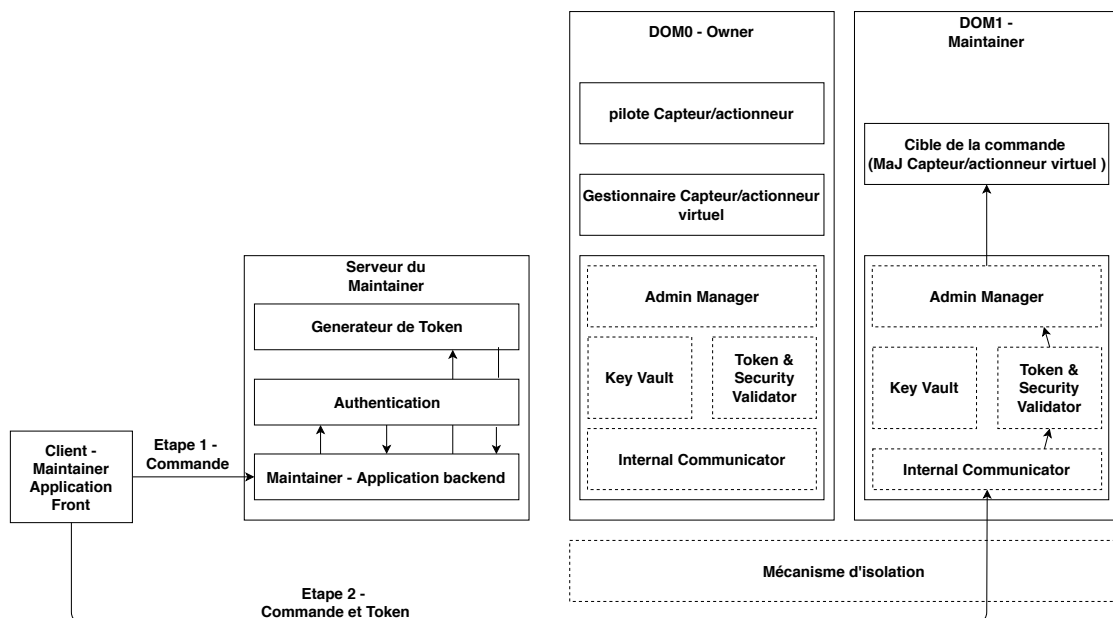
DOM0 - Owner

pilote Capteur/actionneur

Gestionnaire Capteur/actionneur virtuel

Admin Manager

Key Vault

Token & Security Validator

Internal Communicator

DOM1 - Maintainer

Cible de la commande (MaJ Capteur/actionneur virtuel )

Admin Manager

Key Vault

Token & Security Validator

Internal Communicator

Serveur du Maintainer

Generateur de Token

Authentication

Maintainer - Application backend

Client - Maintainer Application Front

Etape 1 - Commande

Mécanisme d'isolation

Etape 2 - Commande et Token